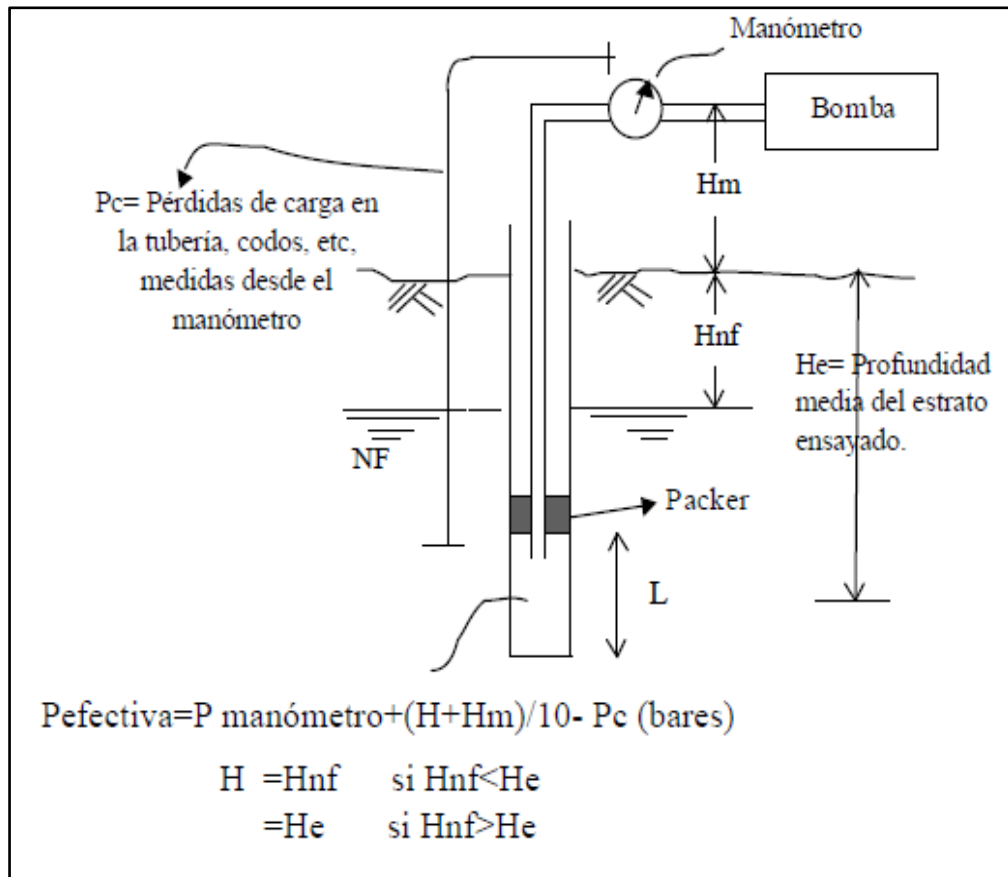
Manómetro

Bomba

Pc= Pérdidas de carga en la tubería, codos, etc, medidas desde el manómetro

Hm

Hnf

He= Profundidad media del estrato ensayado.

NF

Packer

L

Pefectiva=P manómetro+(H+Hm)/10- Pc (bares)

H =Hnf si Hnf<He
=He si Hnf>He